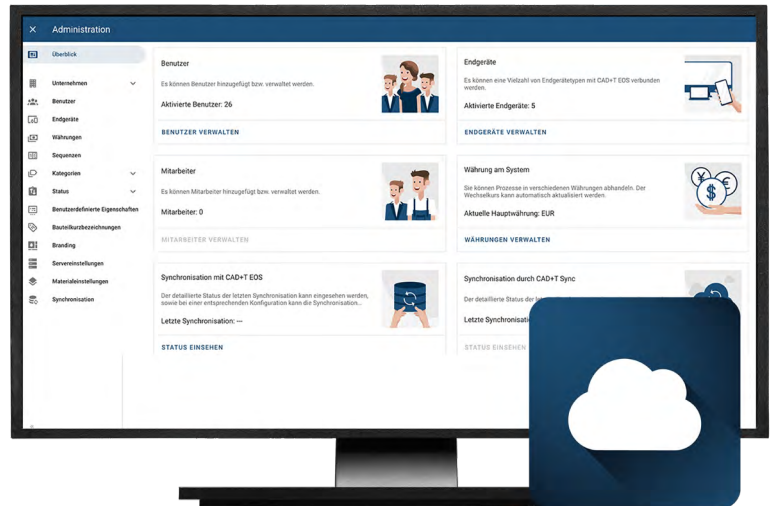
× Administration

Überblick
Unternehmen
Benutzer
Endgeräte
Währungen
Sequenzen
Kategorien
Status
Benutzerdefinierte Eigenschaften
Bauteilkurzbezeichnungen
Branding
Servereinstellungen
Materialeinstellungen
Synchronisation

Benutzer
Es können Benutzer hinzugefügt bzw. verwaltet werden.
Aktivierte Benutzer: 26
BENUTZER VERWALTEN

Endgeräte
Es können eine Vielzahl von Endgerätetypen mit CAD+T EOS verbunden werden.
Aktivierte Endgeräte: 5
ENDGERÄTE VERWALTEN

Mitarbeiter
Es können Mitarbeiter hinzugefügt bzw. verwaltet werden.
Mitarbeiter: 0
MITARBEITER VERWALTEN

Währung am System
Sie können Prozesse in verschiedenen Währungen abhandeln. Der Wechselkurs kann automatisch aktualisiert werden.
Aktuelle Hauptwährung: EUR
WÄHRUNGEN VERWALTEN

Synchronisation mit CAD+T EOS
Der detaillierte Status der letzten Synchronisation kann eingesehen werden, sowie bei einer entsprechenden Konfiguration kann die Synchronisation...
Letzte Synchronisation: ---
STATUS EINSEHEN

Synchronisation durch CAD+T Sync
Der detaillierte Status der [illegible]
Letzte Synchronisation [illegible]
STATUS EINSEHEN